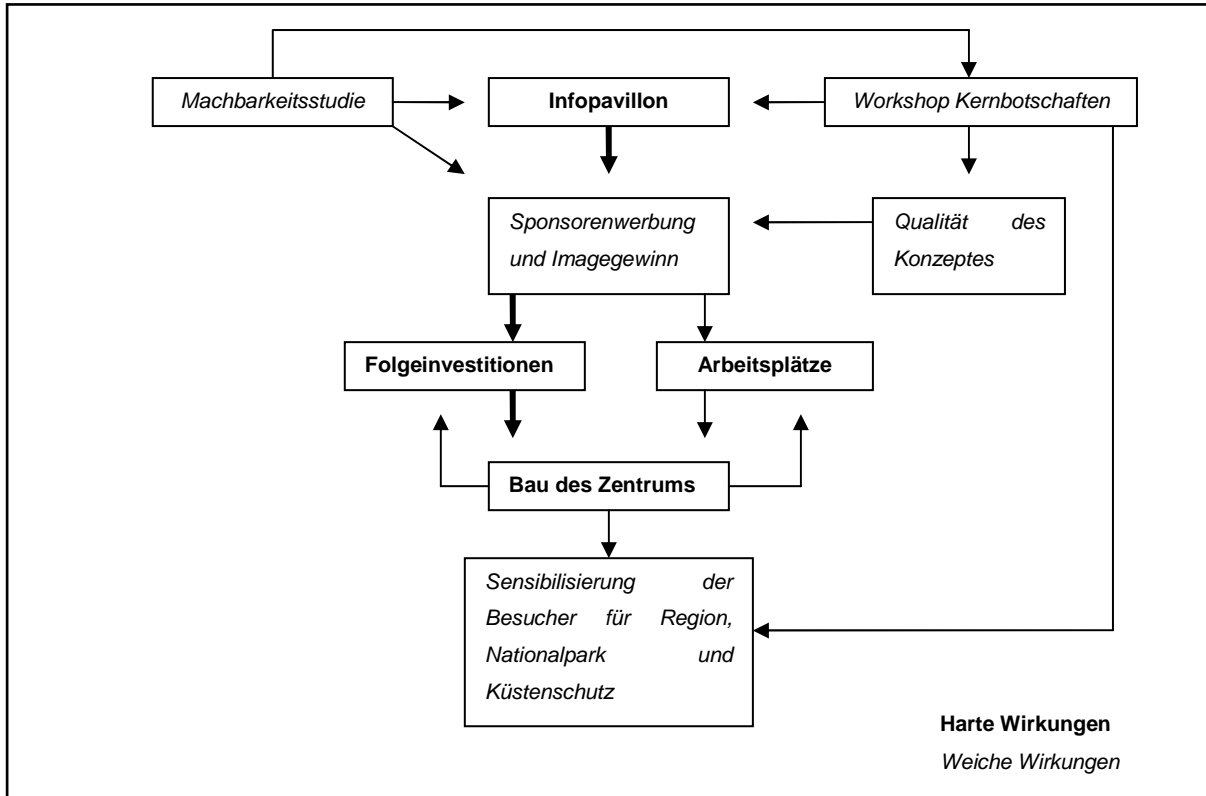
Machbarkeitsstudie

**Infopavillon**

Workshop Kernbotschaften

Sponsorenwerbung und Imagegewinn

Qualität des Konzeptes

**Folgeinvestitionen**

**Arbeitsplätze**

**Bau des Zentrums**

Sensibilisierung der Besucher für Region, Nationalpark und Küstenschutz

**Harte Wirkungen**

Weiche Wirkungen